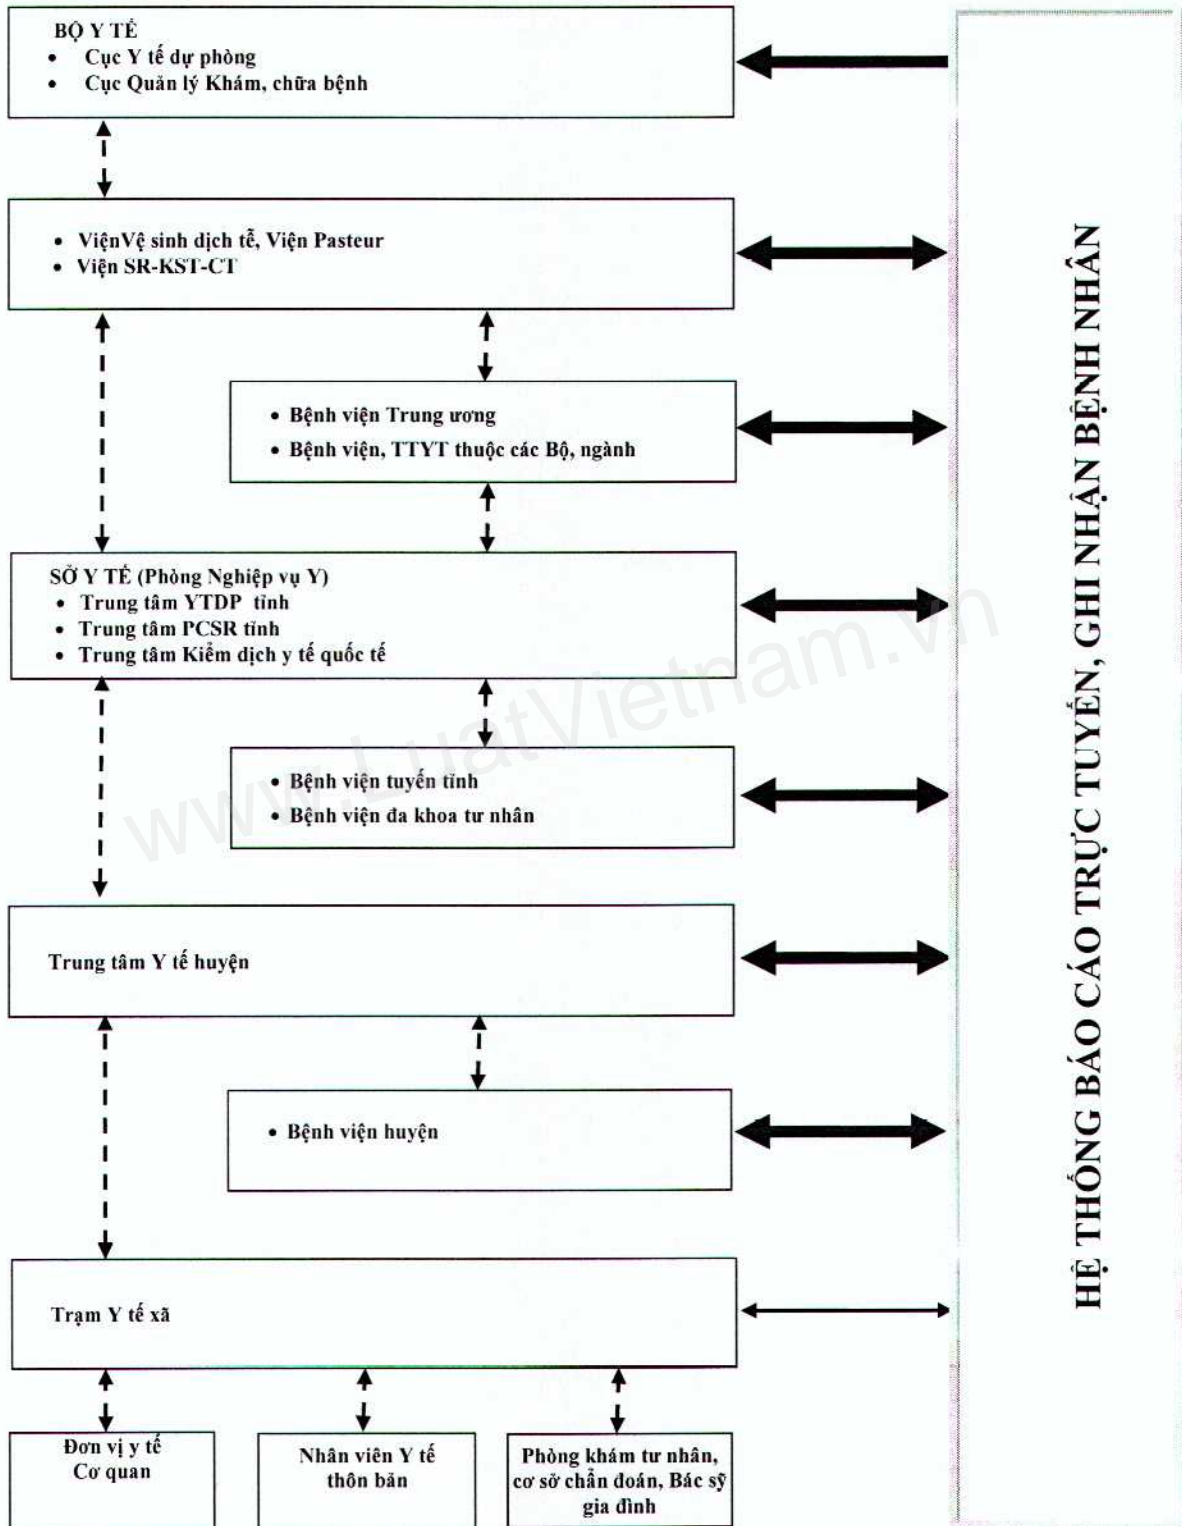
BỘ Y TẾ
- Cục Y tế dự phòng
- Cục Quản lý Khám, chữa bệnh

- ViệnVệ sinh dịch tễ, Viện Pasteur
- Viện SR-KST-CT

- Bệnh viện Trung ương
- Bệnh viện, TTYT thuộc các Bộ, ngành

SỞ Y TẾ (Phòng Nghiệp vụ Y)
- Trung tâm YTDP tỉnh
- Trung tâm PCSR tỉnh
- Trung tâm Kiểm dịch y tế quốc tế

- Bệnh viện tuyến tỉnh
- Bệnh viện đa khoa tư nhân

Trung tâm Y tế huyện

- Bệnh viện huyện

Trạm Y tế xã

Đơn vị y tế Cơ quan

Nhân viên Y tế thôn bản

Phòng khám tư nhân, cơ sở chẩn đoán, Bác sỹ gia đình

HỆ THỐNG BÁO CÁO TRỰC TUYẾN, GHI NHẬN BỆNH NHÂN

www.LuatVietnam.vn